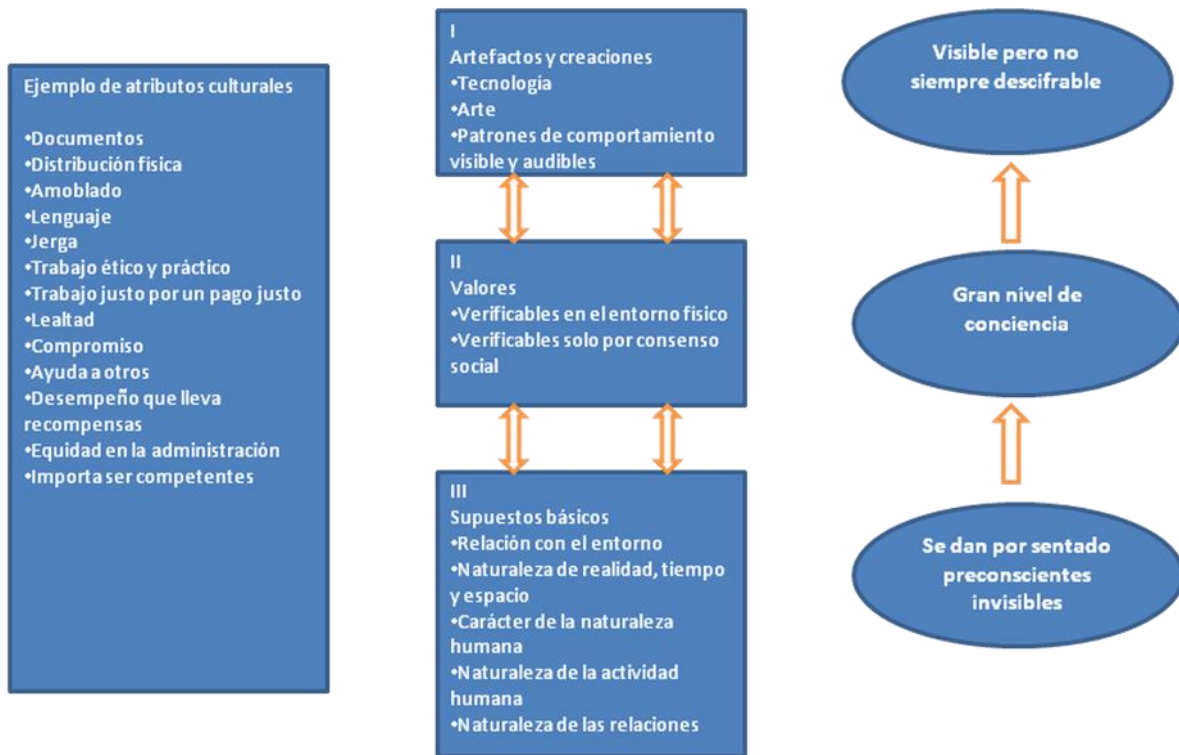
Ejemplo de atributos culturales

•Documentos
•Distribución física
•Amoblado
•Lenguaje
•Jerga
•Trabajo ético y práctico
•Trabajo justo por un pago justo
•Lealtad
•Compromiso
•Ayuda a otros
•Desempeño que lleva recompensas
•Equidad en la administración
•Importa ser competentes

I
Artefactos y creaciones
•Tecnología
•Arte
•Patrones de comportamiento visible y audibles

II
Valores
•Verificables en el entorno físico
•Verificables solo por consenso social

III
Supuestos básicos
•Relación con el entorno
•Naturaleza de realidad, tiempo y espacio
•Carácter de la naturaleza humana
•Naturaleza de la actividad humana
•Naturaleza de las relaciones

Visible pero no siempre descifrable

Gran nivel de conciencia

Se dan por sentado preconscientes invisibles